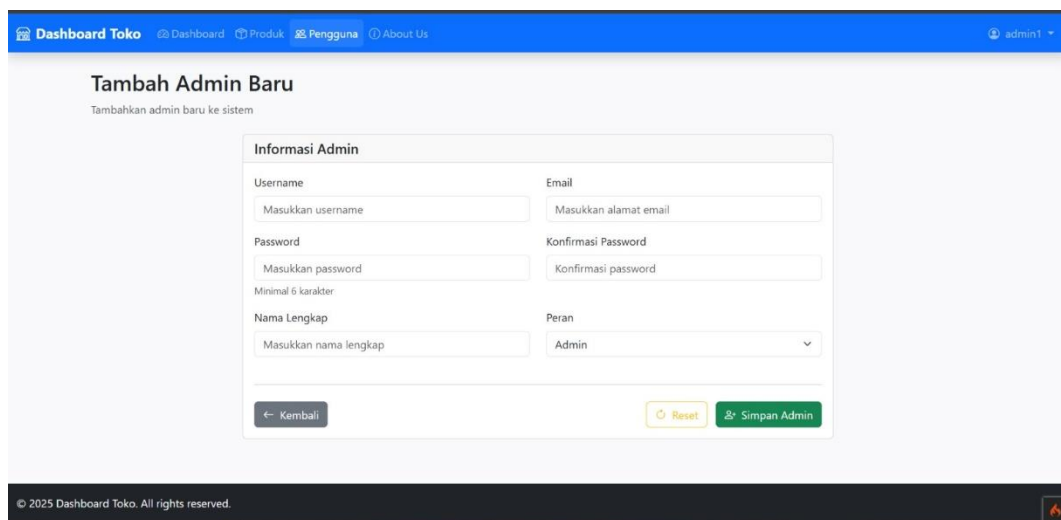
Dashboard Toko Dashboard Produk Pengguna About Us admin1

Tambah Admin Baru

Tambahkan admin baru ke sistem

Informasi Admin

Username

Masukkan username

Email

Masukkan alamat email

Password

Masukkan password

Minimal 6 karakter

Konfirmasi Password

Konfirmasi password

Nama Lengkap

Masukkan nama lengkap

Peran

Admin

← Kembali

Reset

Simpan Admin

© 2025 Dashboard Toko. All rights reserved.